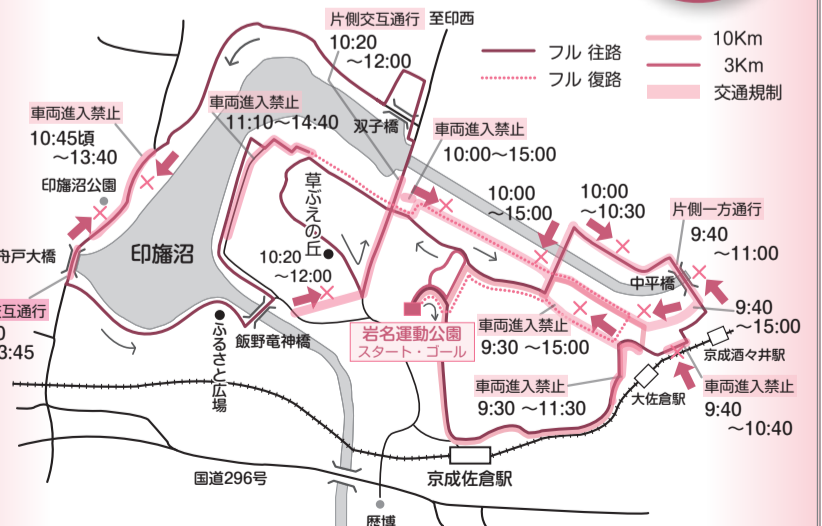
片側交互通行
至印西
10:20
～12:00

フル 往路
フル 復路
10Km
3Km
交通規制

車両進入禁止
10:45頃
～13:40

車両進入禁止
11:10～14:40

双子橋

車両進入禁止
10:00～15:00

印旛沼公園

草ぶえの丘

10:00
～15:00

10:00
～10:30

片側一方通行
9:40
～11:00

舟戸大橋

印旛沼

10:20
～12:00

中平橋

交互通行
0
3:45

ふるさと広場

飯野竜神橋

岩名運動公園
スタート・ゴール

車両進入禁止
9:30 ～15:00

9:40
～15:00

京成酒々井駅

車両進入禁止
9:30 ～11:30

大佐倉駅

車両進入禁止
9:40
～10:40

国道296号

京成佐倉駅

歴博